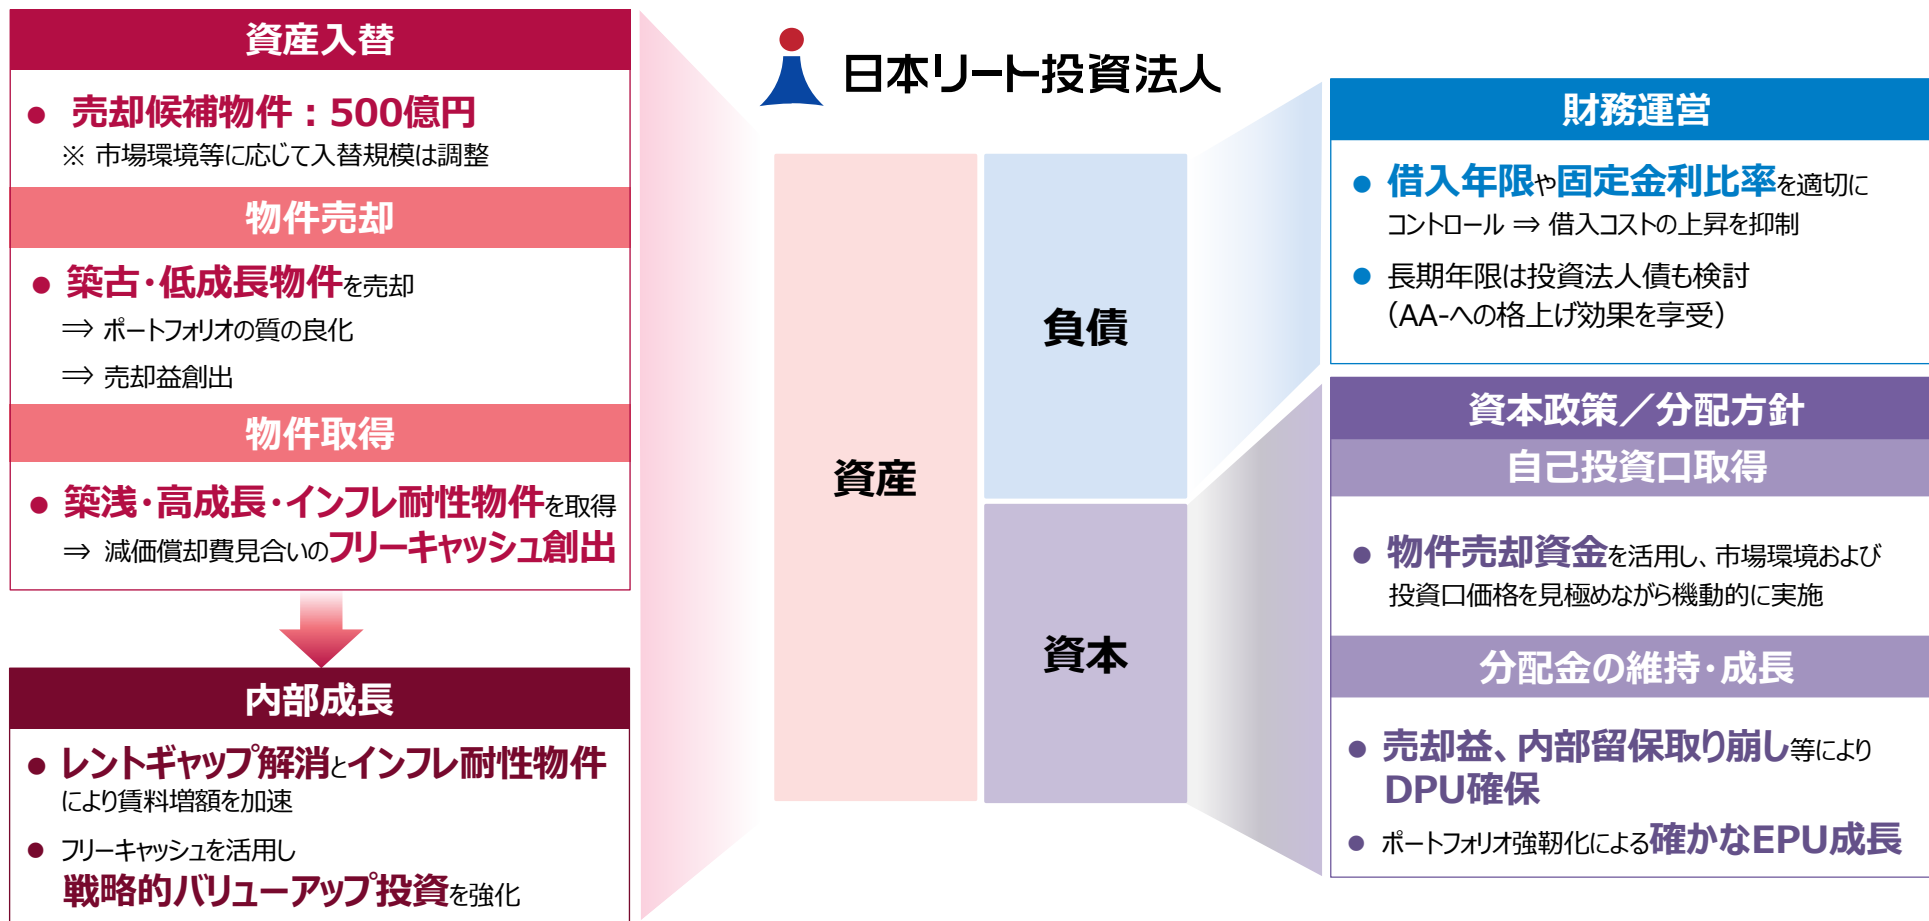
資産入替

● 売却候補物件：500億円
※ 市場環境等に応じて入替規模は調整

物件売却

● 築古・低成長物件を売却
⇒ ポートフォリオの質の良化
⇒ 売却益創出

物件取得

● 築浅・高成長・インフレ耐性物件を取得
⇒ 減価償却費見合いのフリーキャッシュ創出

内部成長

● レントギャップ解消とインフレ耐性物件により賃料増額を加速

● フリーキャッシュを活用し戦略的バリューアップ投資を強化

日本リート投資法人

資産

負債

資本

財務運営

● 借入年限や固定金利比率を適切にコントロール ⇒ 借入コストの上昇を抑制

● 長期年限は投資法人債も検討（AA-への格上げ効果を享受）

資本政策／分配方針

自己投資口取得

● 物件売却資金を活用し、市場環境および投資口価格を見極めながら機動的に実施

分配金の維持・成長

● 売却益、内部留保取り崩し等によりDPU確保

● ポートフォリオ強靭化による確かなEPU成長